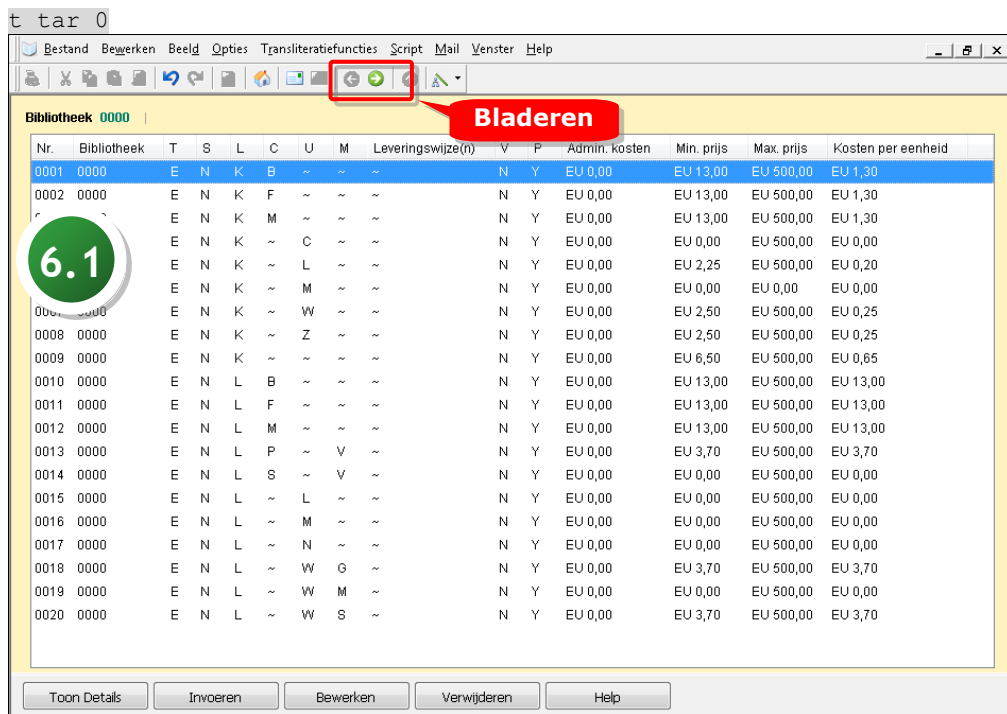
t tar 0

Bestand Bewerken Beeld Opties Transliteratiefuncties Script Mail Venster Help

Bladeren

Bibliotheek 0000

6.1

| Nr. | Bibliotheek | T | S | L | C | U | M | Leveringswijze(n) | V | P | Admin. kosten | Min. prijs | Max. prijs | Kosten per eenheid |
|---|---|---|---|---|---|---|---|---|---|---|---|---|---|---|
| 0001 | 0000 | E | N | K | B | ~ | ~ | ~ | N | Y | EU 0,00 | EU 13,00 | EU 500,00 | EU 1,30 |
| 0002 | 0000 | E | N | K | F | ~ | ~ | ~ | N | Y | EU 0,00 | EU 13,00 | EU 500,00 | EU 1,30 |
| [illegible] | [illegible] | E | N | K | M | ~ | ~ | ~ | N | Y | EU 0,00 | EU 13,00 | EU 500,00 | EU 1,30 |
| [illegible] | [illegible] | E | N | K | ~ | C | ~ | ~ | N | Y | EU 0,00 | EU 0,00 | EU 500,00 | EU 0,00 |
| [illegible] | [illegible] | E | N | K | ~ | L | ~ | ~ | N | Y | EU 0,00 | EU 2,25 | EU 500,00 | EU 0,20 |
| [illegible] | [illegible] | E | N | K | ~ | M | ~ | ~ | N | Y | EU 0,00 | EU 0,00 | EU 0,00 | EU 0,00 |
| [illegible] | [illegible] | E | N | K | ~ | W | ~ | ~ | N | Y | EU 0,00 | EU 2,50 | EU 500,00 | EU 0,25 |
| 0008 | 0000 | E | N | K | ~ | Z | ~ | ~ | N | Y | EU 0,00 | EU 2,50 | EU 500,00 | EU 0,25 |
| 0009 | 0000 | E | N | K | ~ | ~ | ~ | ~ | N | Y | EU 0,00 | EU 6,50 | EU 500,00 | EU 0,65 |
| 0010 | 0000 | E | N | L | B | ~ | ~ | ~ | N | Y | EU 0,00 | EU 13,00 | EU 500,00 | EU 13,00 |
| 0011 | 0000 | E | N | L | F | ~ | ~ | ~ | N | Y | EU 0,00 | EU 13,00 | EU 500,00 | EU 13,00 |
| 0012 | 0000 | E | N | L | M | ~ | ~ | ~ | N | Y | EU 0,00 | EU 13,00 | EU 500,00 | EU 13,00 |
| 0013 | 0000 | E | N | L | P | ~ | V | ~ | N | Y | EU 0,00 | EU 3,70 | EU 500,00 | EU 3,70 |
| 0014 | 0000 | E | N | L | S | ~ | V | ~ | N | Y | EU 0,00 | EU 0,00 | EU 500,00 | EU 0,00 |
| 0015 | 0000 | E | N | L | ~ | L | ~ | ~ | N | Y | EU 0,00 | EU 0,00 | EU 500,00 | EU 0,00 |
| 0016 | 0000 | E | N | L | ~ | M | ~ | ~ | N | Y | EU 0,00 | EU 0,00 | EU 500,00 | EU 0,00 |
| 0017 | 0000 | E | N | L | ~ | N | ~ | ~ | N | Y | EU 0,00 | EU 0,00 | EU 500,00 | EU 0,00 |
| 0018 | 0000 | E | N | L | ~ | W | G | ~ | N | Y | EU 0,00 | EU 3,70 | EU 500,00 | EU 3,70 |
| 0019 | 0000 | E | N | L | ~ | W | M | ~ | N | Y | EU 0,00 | EU 0,00 | EU 500,00 | EU 0,00 |
| 0020 | 0000 | E | N | L | ~ | W | S | ~ | N | Y | EU 0,00 | EU 3,70 | EU 500,00 | EU 3,70 |

Toon Details | Invoeren | Bewerken | Verwijderen | Help